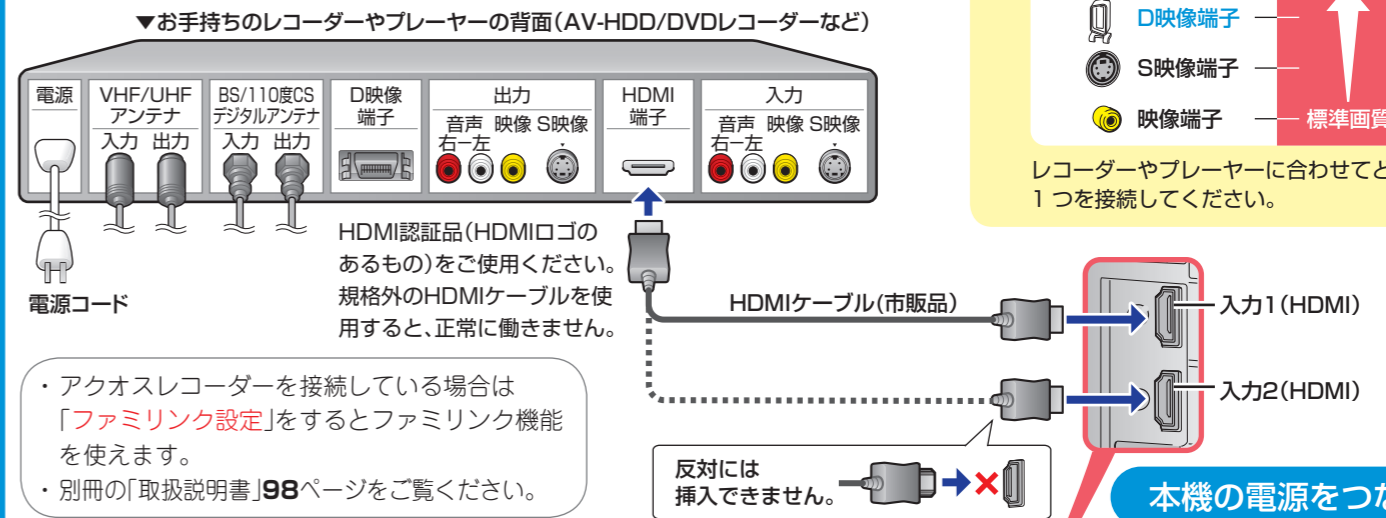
▼お手持ちのレコーダーやプレーヤーの背面(AV-HDD/DVDレコーダーなど)

電源

VHF/UHF アンテナ
入力 出力

BS/110度CS デジタルアンテナ
入力 出力

D映像端子

出力
音声 右ー左 映像 S映像

HDMI端子

入力
音声 右ー左 映像 S映像

電源コード

HDMI認証品(HDMIロゴのあるもの)をご使用ください。規格外のHDMIケーブルを使用すると、正常に働きません。

HDMIケーブル(市販品)

入力1(HDMI)

入力2(HDMI)

反対には挿入できません。

・アクオスレコーダーを接続している場合は「ファミリンク設定」をするとファミリンク機能を使えます。
・別冊の「取扱説明書」98ページをご覧ください。

D映像端子

S映像端子

映像端子

標準画質

レコーダーやプレーヤーに合わせてと
1 つを接続してください。

本機の電源をつか